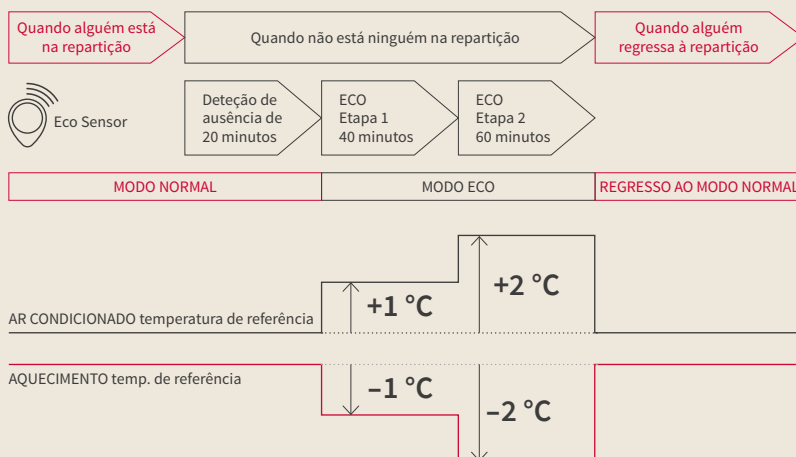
Quando alguém está na repartição

Quando não está ninguém na repartição

Quando alguém regressa à repartição

Eco Sensor

Deteção de ausência de 20 minutos

ECO Etapa 1 40 minutos

ECO Etapa 2 60 minutos

MODO NORMAL

MODO ECO

REGRESSO AO MODO NORMAL

AR CONDICIONADO temperatura de referência

+1 °C

+2 °C

AQUECIMENTO temp. de referência

–1 °C

–2 °C